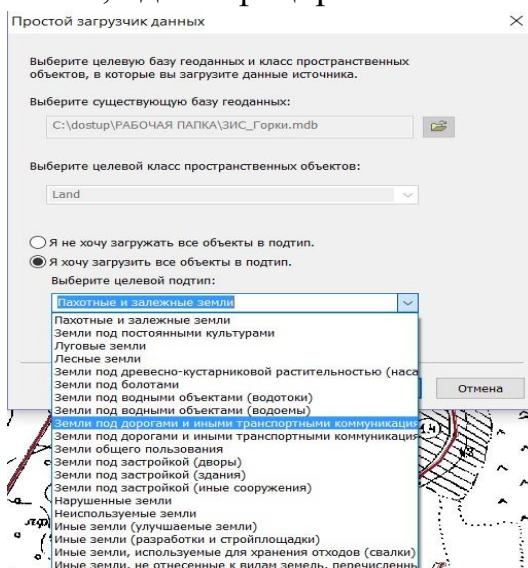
Простой загрузчик данных

×

Выберите целевую базу геоданных и класс пространственных объектов, в которые вы загрузите данные источника.

Выберите существующую базу геоданных:

C:\dostup\РАБОЧАЯ ПАПКА\ЗИС_Горки.mdb

Выберите целевой класс пространственных объектов:

Land

Я не хочу загружать все объекты в подтип.

Я хочу загрузить все объекты в подтип.

Выберите целевой подтип:

Пахотные и залежные земли

Пахотные и залежные земли
Земли под постоянными культурами
Луговые земли
Лесные земли
Земли под древесно-кустарниковой растительностью (наса
Земли под болотами
Земли под водными объектами (водотоки)
Земли под водными объектами (водоемы)
Земли под дорогами и иными транспортными коммуникация
Земли под дорогами и иными транспортными коммуникация
Земли общего пользования
Земли под застройкой (дворы)
Земли под застройкой (здания)
Земли под застройкой (иные сооружения)
Нарушенные земли
Неиспользуемые земли
Иные земли (улучшаемые земли)
Иные земли (разработки и стройплощадки)
Иные земли, используемые для хранения отходов (свалки)
Иные земли, не отнесенные к видам земель, перечисленн

Отмена